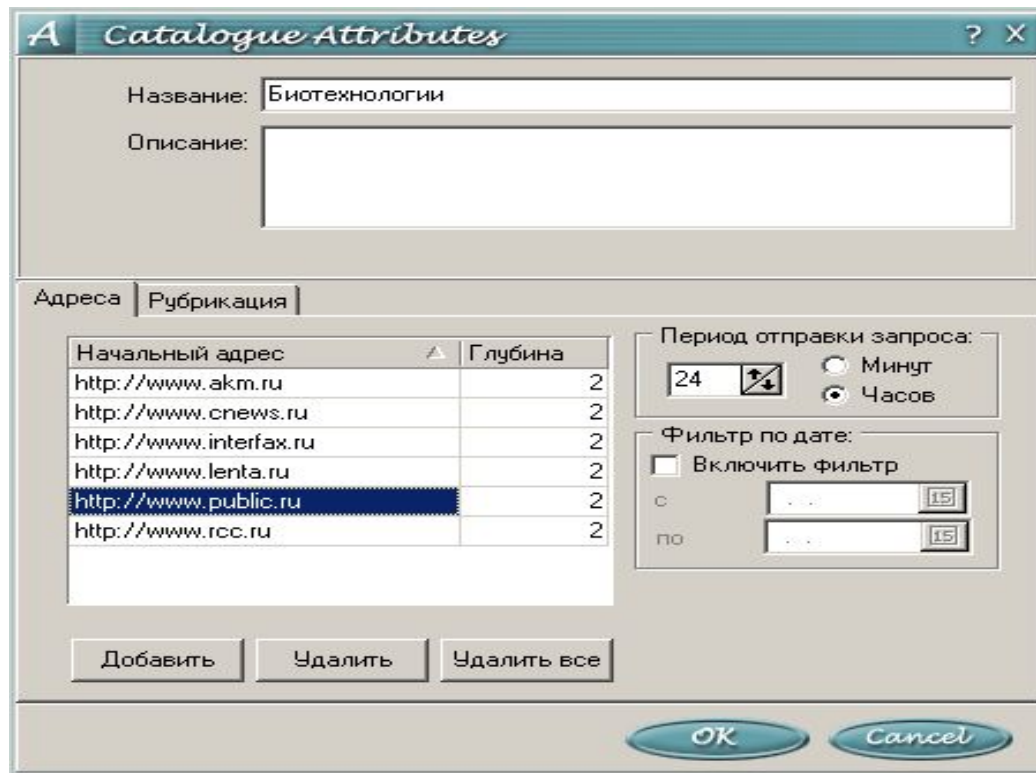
A Catalogue Attributes ? X

Название: Биотехнологии

Описание:

Адреса | Рубрикация

| Начальный адрес | Глубина |
|---|---|
| http://www.akm.ru | 2 |
| http://www.cnews.ru | 2 |
| http://www.interfax.ru | 2 |
| http://www.lenta.ru | 2 |
| http://www.public.ru | 2 |
| http://www.rcc.ru | 2 |

Период отправки запроса:
24
Минут
Часов

Фильтр по дате:
Включить фильтр
с
15
по
15

Добавить
Удалить
Удалить все

OK
Cancel